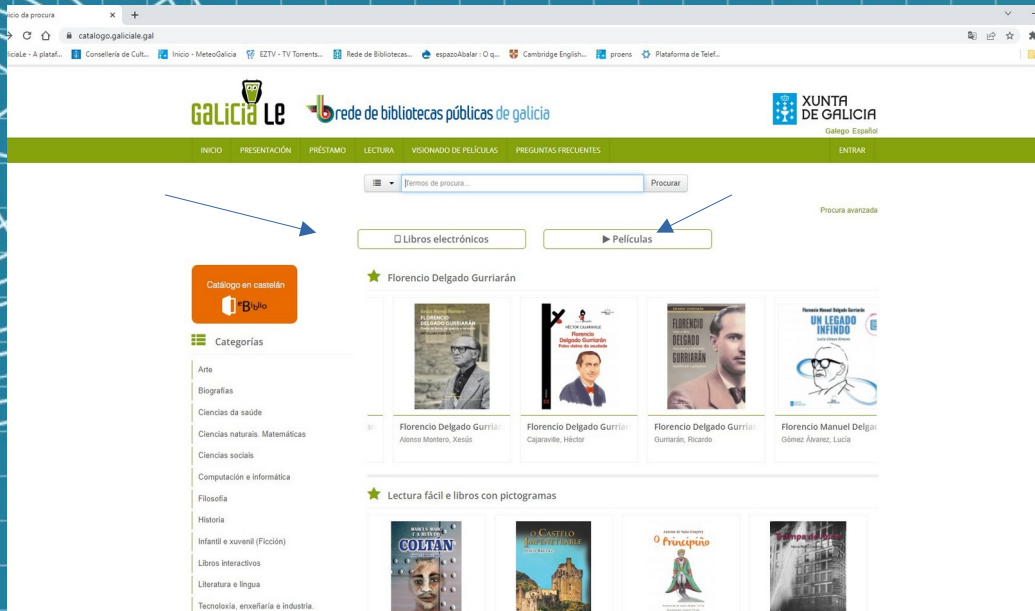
icio da procura ×  +

catalogo.galiciale.gal

iciaLe - A plataf... Consellería de Cult... Inicio - MeteoGalicia EZTV - TV Torrents... Rede de Bibliotecas... espazoAbalar : O q... Cambridge English... proens Plataforma de Telef...

GALICIA LE   rede de bibliotecas públicas de galicia   XUNTA DE GALICIA

Galego Español

INICIO PRESENTACIÓN PRÉSTAMO LECTURA VISIONADO DE PELÍCULAS PREGUNTAS FRECUENTES ENTRAR

Termos de procura...   Procurar

Procura avanzada

Libros electrónicos   ▶ Películas

Catálogo en castelán eBiblio

Categorías

Arte
Biografías
Ciencias da saúde
Ciencias naturais. Matemáticas
Ciencias sociais
Computación e informática
Filosofía
Historia
Infantil e xuvenil (Ficción)
Libros interactivos
Literatura e lingua
Tecnoloxía, enxeñaría e industria.

Florencio Delgado Gurriarán

FLORENCIO DELGADO GURRIARÁN
Florencio Delgado Gurria
Alonso Montero, Xesús

HÉCTOR CAJARAVILLE
Florencio Delgado Gurriarán
Florencio Delgado Gurria
Cajaraville, Héctor

FLORENCIO DELGADO GURRIARÁN
Florencio Delgado Gurria
Gurriarán, Ricardo

Florencio Manuel Delgado Gurriarán
UN LEGADO INFINDO
Florencio Manuel Delga
Gómez Álvarez, Lucía

Lectura fácil e libros con pictogramas

COLTÁN
O CASTELO
O Principiño